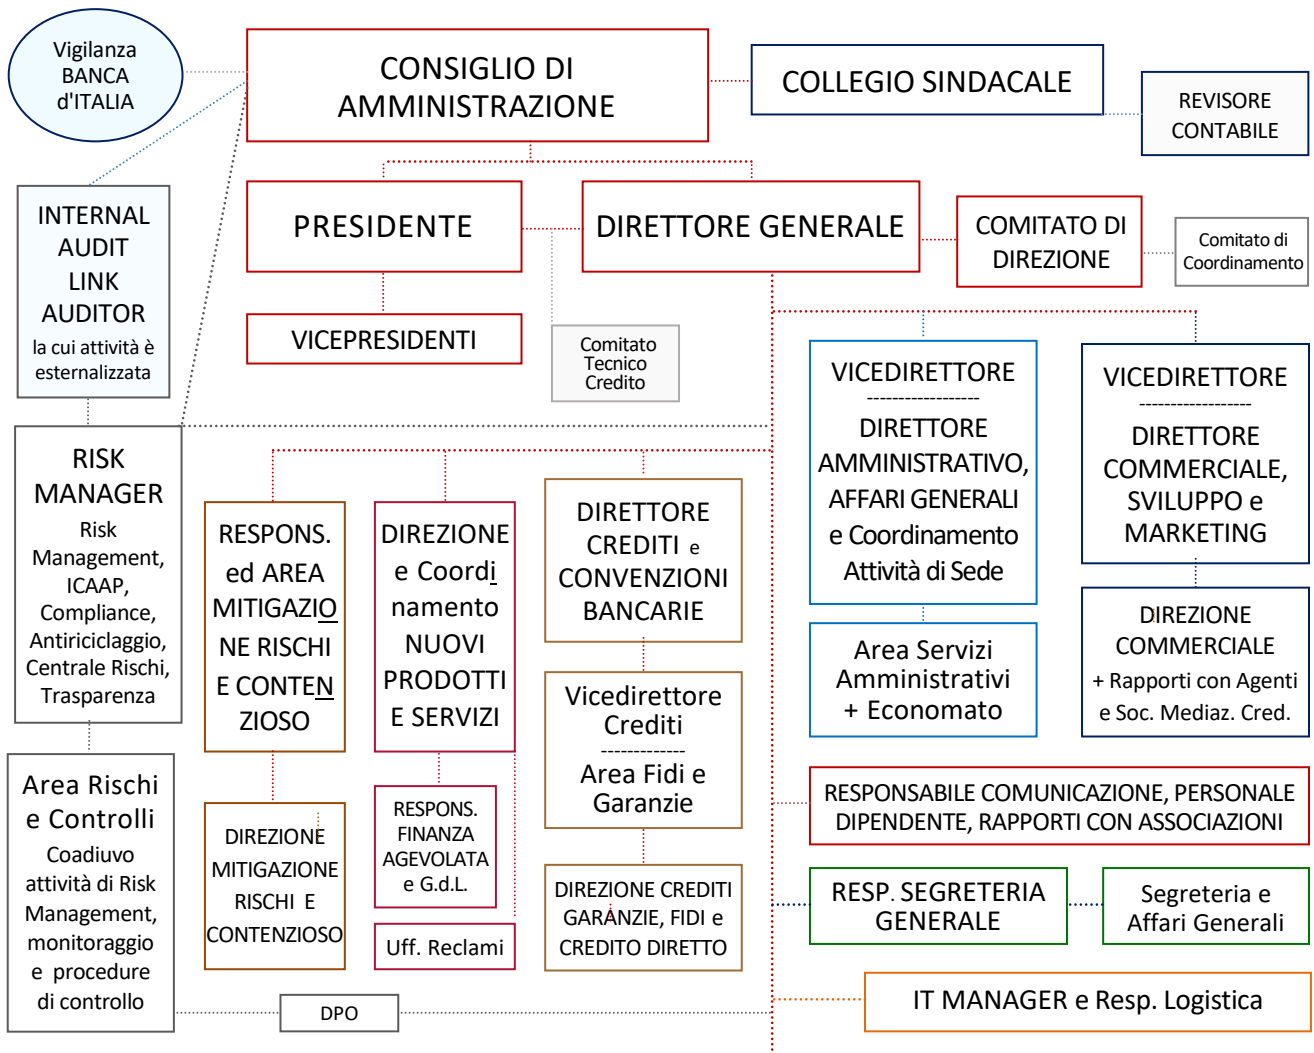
Vigilanza BANCA d'ITALIA

CONSIGLIO DI AMMINISTRAZIONE

COLLEGIO SINDACALE

REVISORE CONTABILE

INTERNAL AUDIT LINK AUDITOR
la cui attività è esternalizzata

PRESIDENTE

DIRETTORE GENERALE

COMITATO DI DIREZIONE

Comitato di Coordinamento

VICEPRESIDENTI

Comitato Tecnico Credito

VICEDIRETTORE
------------------
DIRETTORE AMMINISTRATIVO, AFFARI GENERALI e Coordinamento Attività di Sede

VICEDIRETTORE
------------------
DIRETTORE COMMERCIALE, SVILUPPO e MARKETING

RISK MANAGER
Risk Management, ICAAP, Compliance, Antiriciclaggio, Centrale Rischi, Trasparenza

RESPONS. ed AREA MITIGAZIONE RISCHI E CONTENZIOSO

DIREZIONE e Coordinamento NUOVI PRODOTTI E SERVIZI

DIRETTORE CREDITI e CONVENZIONI BANCARIE

Area Servizi Amministrativi + Economato

DIREZIONE COMMERCIALE
+ Rapporti con Agenti e Soc. Mediaz. Cred.

Vicedirettore Crediti
-------------
Area Fidi e Garanzie

RESPONSABILE COMUNICAZIONE, PERSONALE DIPENDENTE, RAPPORTI CON ASSOCIAZIONI

Area Rischi e Controlli
Coadiuvo attività di Risk Management, monitoraggio e procedure di controllo

DIREZIONE MITIGAZIONE RISCHI E CONTENZIOSO

RESPONS. FINANZA AGEVOLATA e G.d.L.

Uff. Reclami

DIREZIONE CREDITI GARANZIE, FIDI e CREDITO DIRETTO

RESP. SEGRETERIA GENERALE

Segreteria e Affari Generali

DPO

IT MANAGER e Resp. Logistica